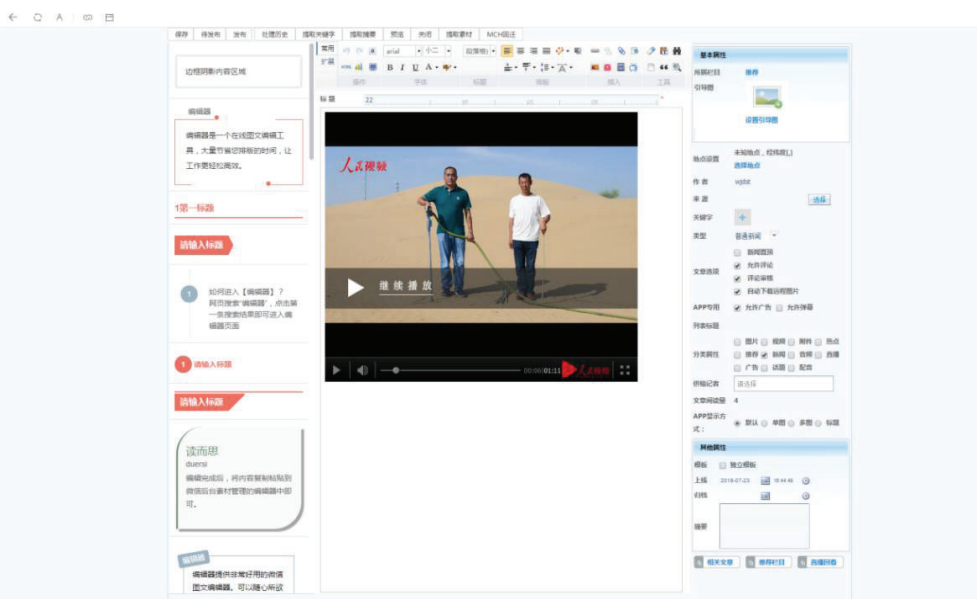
保存 | 待发布 | 发布 | 处理历史 | 提取关键字 | 提取摘要 | 预览 | 关闭 | 提取素材 | MCH回注

常用
扩展
arial
小二
段落格式
操作 | 字体 | 标题 | 排版 | 插入 | 工具
标题 22

边框阴影内容区域

编辑器

编辑器是一个在线图文编辑工具，大量节省您排版的时间，让工作更轻松高效。

1第一标题

请输入标题

1 如何进入【编辑器】？网页搜索"编辑器"，点击第一条搜索结果即可进入编辑器页面

1 请输入标题

请输入标题

读而思
duersi
编辑完成后，将内容复制粘贴到微信后台素材管理的编辑器中即可。

编辑器
编辑器提供非常好用的微信图文编辑器。可以随心所欲

人民视频
继续播放
00:06/01:11
人民视频

基本属性
所属栏目 推荐
引导图
设置引导图
地点设置 未知地点，经纬度(,)
选择地点
作者 wjdd
来源 选择
关键字 +
类型 普通新闻
文章选项 新闻置顶
允许评论
评论审核
自动下载远程图片
APP专用 允许广告 允许弹屏
列表标题
分类属性 图片 视频 附件 热点 推荐 新闻 音频 直播 广告 话题 配音
供稿记者 请选择
文章阅读量 4
APP显示方式： 默认 单图 多图 标题
其他属性
模板 独立模板
上线 2018-07-23 16:44:46
归档
摘要
相关文章 | 推荐栏目 | 历史回看